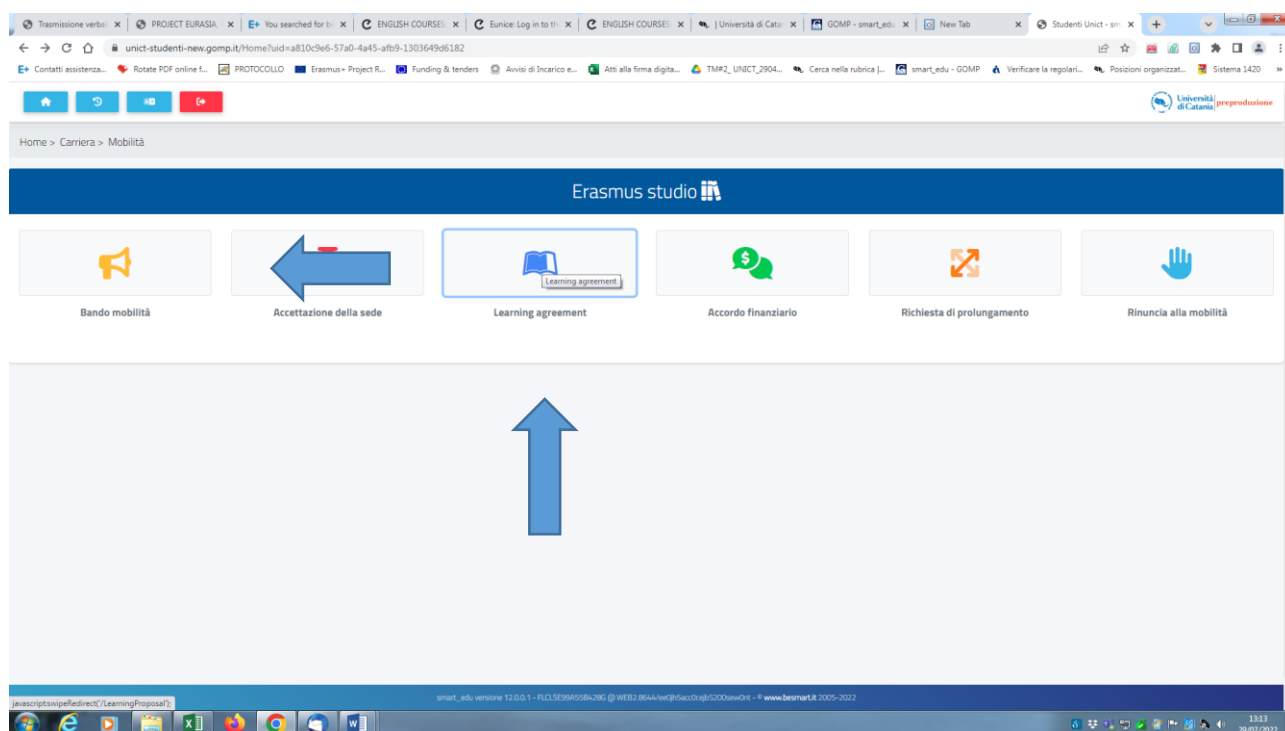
Trasmissione verbal ×
PROJECT EURASIA ×
You searched for b ×
ENGLISH COURSES ×
Eunice: Log in to th ×
ENGLISH COURSES ×
| Università di Cata ×
GOMP - smart_edu ×
New Tab ×
Studenti Unict - sm ×

unict-studenti-new.gomp.it/Home?uid=a810c9e6-57a0-4a45-afb9-1303649d6182

Contatti assistenza... Rotate PDF online f... PROTOCOLLO Erasmus+ Project R... Funding & tenders Avvisi di Incarico e... Atti alla firma digita... TM#2_UNICT_2904... Cerca nella rubrica |... smart_edu - GOMP Verificare la regolari... Posizioni organizzat... Sistema 1420

Università di Catania preproduzione

Home > Carriera > Mobilità

Erasmus studio

Learning agreement

Bando mobilità

Accettazione della sede

Learning agreement

Accordo finanziario

Richiesta di prolungamento

Rinuncia alla mobilità

javascript:swipeRedirect('/LearningProposal');

smart_edu versione 12.0.0.1 - FLCLSE99A55B428G @ WEB2.8644/eeQh5acc0cejb5200sewOnt - © www.besmart.it 2005-2022

13:13
29/07/2022